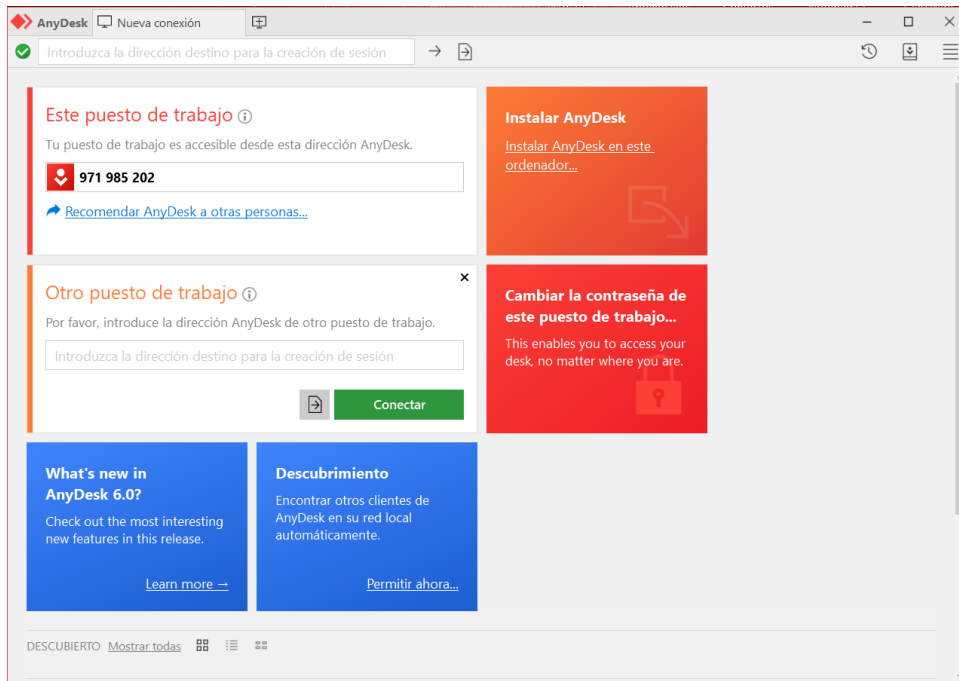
AnyDesk Nueva conexión

Introduzca la dirección destino para la creación de sesión

Este puesto de trabajo

Tu puesto de trabajo es accesible desde esta dirección AnyDesk.

971 985 202

Recomendar AnyDesk a otras personas...

Instalar AnyDesk

Instalar AnyDesk en este ordenador...

Otro puesto de trabajo

Por favor, introduce la dirección AnyDesk de otro puesto de trabajo.

Introduzca la dirección destino para la creación de sesión

Conectar

Cambiar la contraseña de este puesto de trabajo...

This enables you to access your desk, no matter where you are.

What's new in AnyDesk 6.0?

Check out the most interesting new features in this release.

Learn more →

Descubrimiento

Encontrar otros clientes de AnyDesk en su red local automáticamente.

Permitir ahora...

DESCUBIERTO Mostrar todas